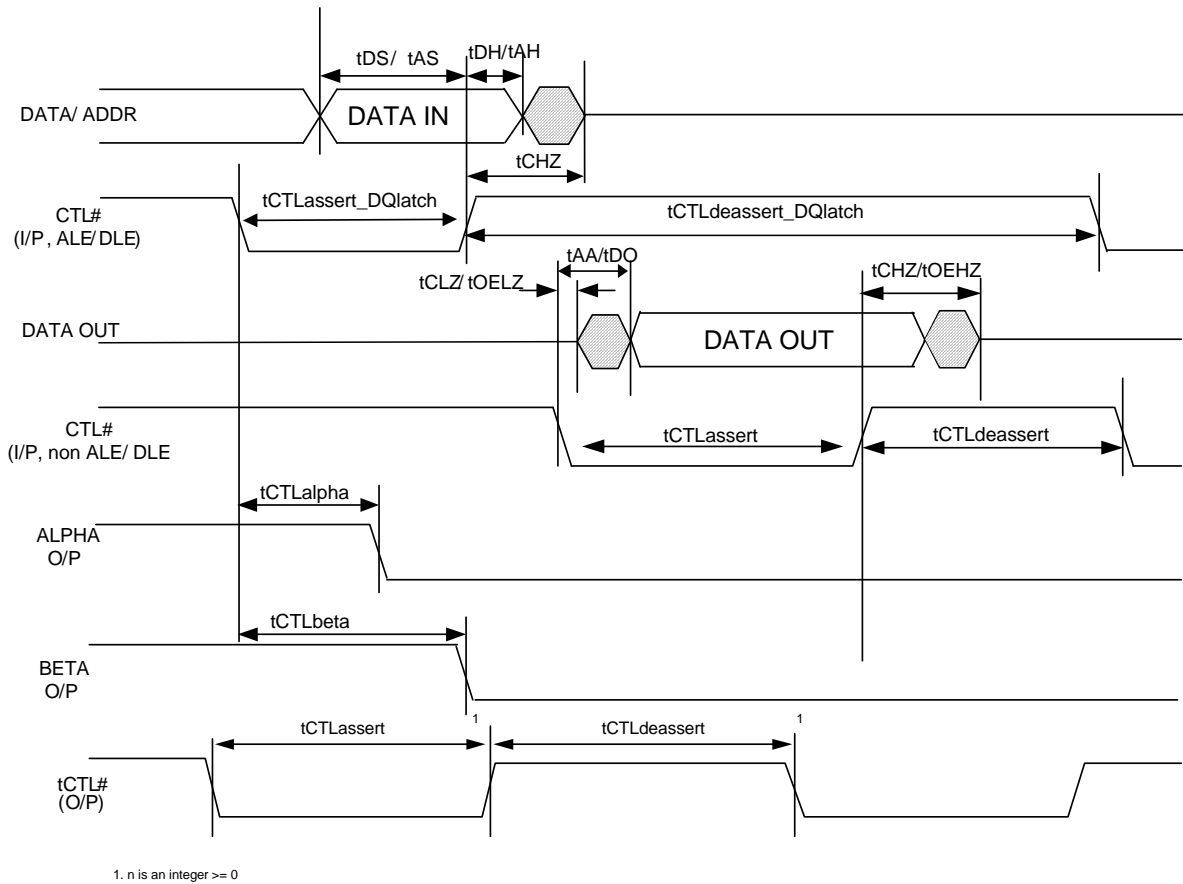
tDS/ tAS

tDH/tAH

DATA/ ADDR

DATA IN

tCHZ

CTL#
(I/P, ALE/ DLE)

tCTLassert_DQlatch

tCTLdeassert_DQlatch

tAA/tDO

tCLZ/ tOELZ

tCHZ/tOEHZ

DATA OUT

DATA OUT

CTL#
(I/P, non ALE/ DLE

tCTLassert

tCTLdeassert

tCTLalpha

ALPHA
O/P

tCTLbeta

BETA
O/P

1

1

tCTLassert

tCTLdeassert

tCTL#
(O/P)

1. n is an integer >= 0